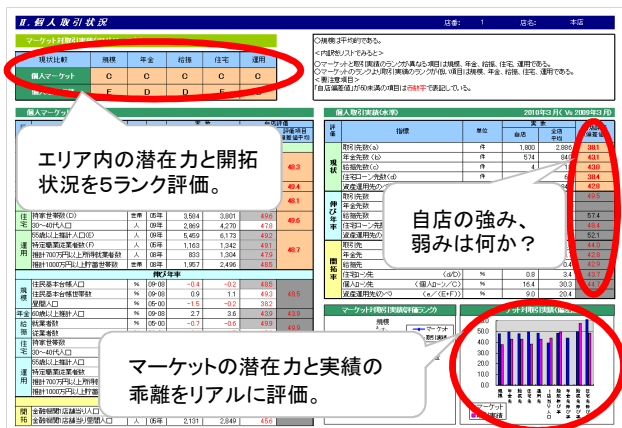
II. 個人取引状況

店番: 1 店名: 本店

マーケット対取引実績状況

| 現状比較 | 規模 | 年金 | 給振 | 住宅 | 運用 |
|---|---|---|---|---|---|
| 個人マーケット | C | C | C | C | C |
| 個人取引 | E | D | D | E | D |

○規模は平均的である。
＜内部取引実績からみると＞
○マーケットと取引実績のランクが異なる項目は規模、年金、給振、住宅、運用である。
○マーケットのランクより取引実績のランクが低い項目は規模、年金、給振、住宅、運用である。
＜要注意項目＞
「自店偏差値」が50未満の項目は赤色で表記している。

個人マーケット

個人取引実績(水準)

2010年3月( Vs 2009年3月)

エリア内の潜在力と開拓状況を5ランク評価。

自店の強み、弱みは何か？

マーケットの潜在力と実績の乖離をリアルに評価。

| | 評価 | 指標 | 単位 | 自店 | 全店平均 | 自店偏差値 |
|---|---|---|---|---|---|---|
| 現状 | | 取引先数(a) | 件 | 1,800 | 2,895 | 38.1 |
| | | 年金先数(b) | 件 | 574 | 849 | 43.1 |
| | | 給振先数(c) | 件 | | | 43.0 |
| | | 住宅ローン先数(d) | 件 | | | 38.4 |
| | | 資産運用先の | | | | 42.8 |
| 伸び率 | | 取引先数 | | | | |
| | | 年金先数 | | | | |
| | | 給振先数 | | | | 57.4 |
| | | 住宅ローン先数 | | | | 48.4 |
| | | 資産運用先の | | | | 52.1 |
| 開拓率 | | 取引先 | | | | 44.0 |
| | | 年金先 | | | | 42.6 |
| | | 給振先 | | | | 43.0 |
| | | 住宅ローン先 | (d/D) | % | 0.8 | 3.4 | 43.7 |
| | | 個人ローン先 | (個人ローン/C) | % | 16.4 | 30.3 | 44.7 |
| | | 資産運用先の | (e/(E+F)) | % | 9.0 | 20.4 | |

| | 指標 | 単位 | 時点 | | | |
|---|---|---|---|---|---|---|
| 住宅 | 持家世帯数(D) | 世帯 | 05年 | 3,594 | 3,801 | 49.6 |
| | 30～40代人口 | 人 | 09年 | 2,969 | 4,270 | 47.8 |
| 運用 | 55歳以上人口(E) | 人 | 09年 | 5,469 | 6,173 | 48.2 |
| | 特定職業従業者数(F) | 人 | 05年 | 1,163 | 1,342 | 49.1 |
| | 推計700万円以上所得就業者数 | 人 | 08年 | 833 | 1,304 | 47.9 |
| | 推計1000万円以上所得世帯数 | 世帯 | 08年 | 1,957 | 2,496 | 48.8 |

伸び率

| | 指標 | 単位 | 時点 | | | |
|---|---|---|---|---|---|---|
| 規模 | 住民基本台帳人口 | % | 09-08 | -0.4 | -0.2 | 48.5 |
| | 住民基本台帳世帯数 | % | 09-08 | 0.9 | 1.1 | 49.3 |
| | 夜間人口 | % | 05-00 | -1.5 | -0.2 | 38.2 |
| 年金 | 60歳以上人口 | % | 09-08 | 2.7 | 3.6 | 43.9 |
| 給振 | 就業者数 | % | 05-00 | -0.7 | -0.6 | 49.9 |
| | 従業者数 | | | | | |
| 住宅 | 持家世帯数 | | | | | |
| | 30～40代人口 | | | | | |
| 運用 | 55歳以上人口 | | | | | |
| | 特定職業従業者数 | | | | | |
| | 推計700万円以上所得就業者数 | | | | | |
| | 推計1000万円以上所得世帯数 | | | | | |
| 開拓 | 金融機関店舗当り人口 | | | | | |
| | 金融機関店舗当り世帯数 | % | 05年 | 2,131 | 2,849 | 45.6 |

マーケット取引実績(偏差値)
規模
マーケット
取引実績

個人取引実績(偏差値)
マーケット
取引実績